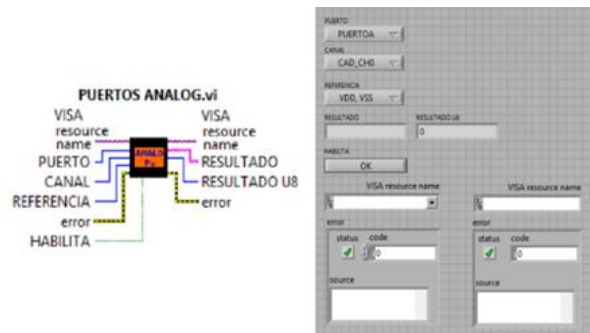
PUERTOS ANALOG.vi

VISA resource name
PUERTO
CANAL
REFERENCIA
error
HABILITA

ANALO Pu

VISA resource name
RESULTADO
RESULTADO U8
error

PUERTO
PUERTOA
CANAL
CAD_CH0
REFERENCIA
VDD, VSS
RESULTADO
RESULTADO U8
0
HABILITA
OK

VISA resource name
%
VISA resource name
%

error
status code
0
source

error
status code
0
source